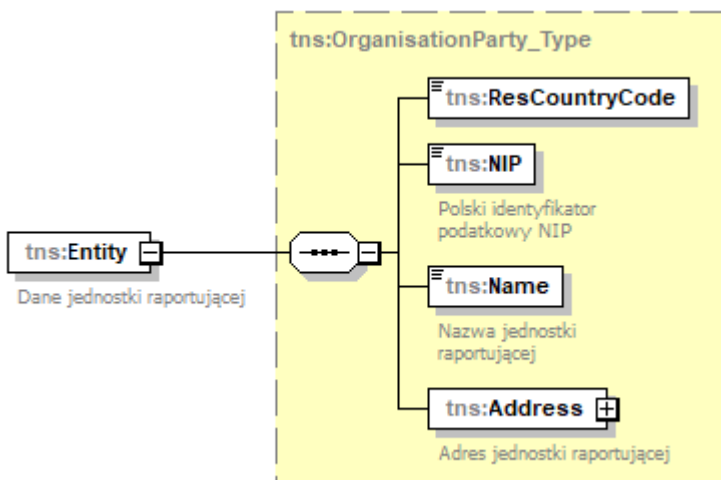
tns:OrganisationParty_Type

tns:Entity

Dane jednostki raportującej

tns:ResCountryCode

tns:NIP

Polski identyfikator podatkowy NIP

tns:Name

Nazwa jednostki raportującej

tns:Address

Adres jednostki raportującej